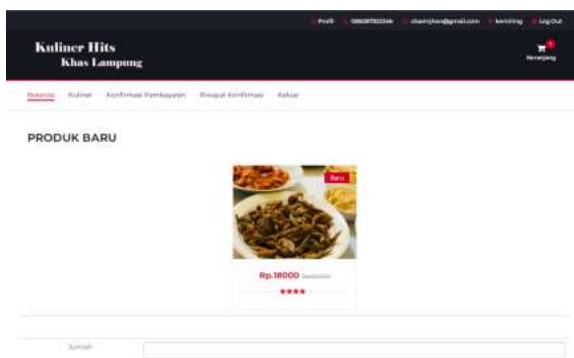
Profil 0866987302344 chaerujhan@gmail.com kemiling Log Out

Kuliner Hits
Khas Lampung

Keranjang

Beranda Kuliner Konfirmasi Pembayaran Riwayat Konfirmasi Keluar

PRODUK BARU

Baru

Rp.18000 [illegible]

★★★★

Jumlah